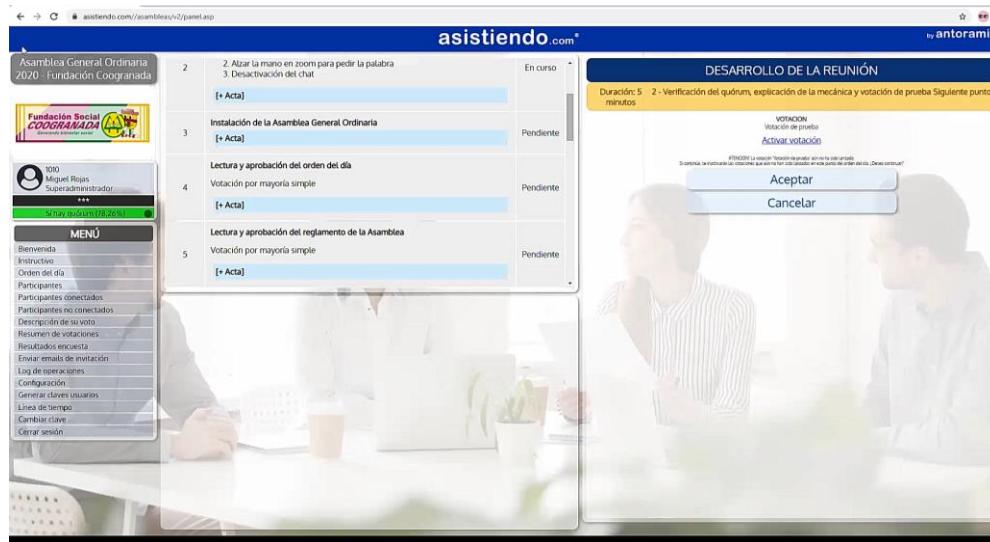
asistiendo.com/asambleas/v2/panel.asp

asistiendo.com

by antorami

Asamblea General Ordinaria 2020 - Fundación Coogranada

Fundación Social COOGRANADA

1010
Miguel Rojas
Superadministrador
***
Sí hay quórum (78,26%)

MENÚ
Bienvenida
Instructivo
Orden del día
Participantes
Participantes conectados
Participantes no conectados
Descripción de su voto
Resumen de votaciones
Resultados encuesta
Enviar emails de invitación
Log de operaciones
Configuración
Generar claves usuarios
Línea de tiempo
Cambiar clave
Cerrar sesión

| | | |
|---|---|---|
| 2 | 2. Alzar la mano en zoom para pedir la palabra<br>3. Desactivación del chat<br>[+ Acta] | En curso |
| 3 | Instalación de la Asamblea General Ordinaria<br>[+ Acta] | Pendiente |
| 4 | Lectura y aprobación del orden del día<br>Votación por mayoría simple<br>[+ Acta] | Pendiente |
| 5 | Lectura y aprobación del reglamento de la Asamblea<br>Votación por mayoría simple<br>[+ Acta] | Pendiente |

DESARROLLO DE LA REUNIÓN

Duración: 5 minutos 2 - Verificación del quórum, explicación de la mecánica y votación de prueba Siguiente punto

VOTACION
Votación de prueba
Activar votación

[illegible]

Aceptar
Cancelar